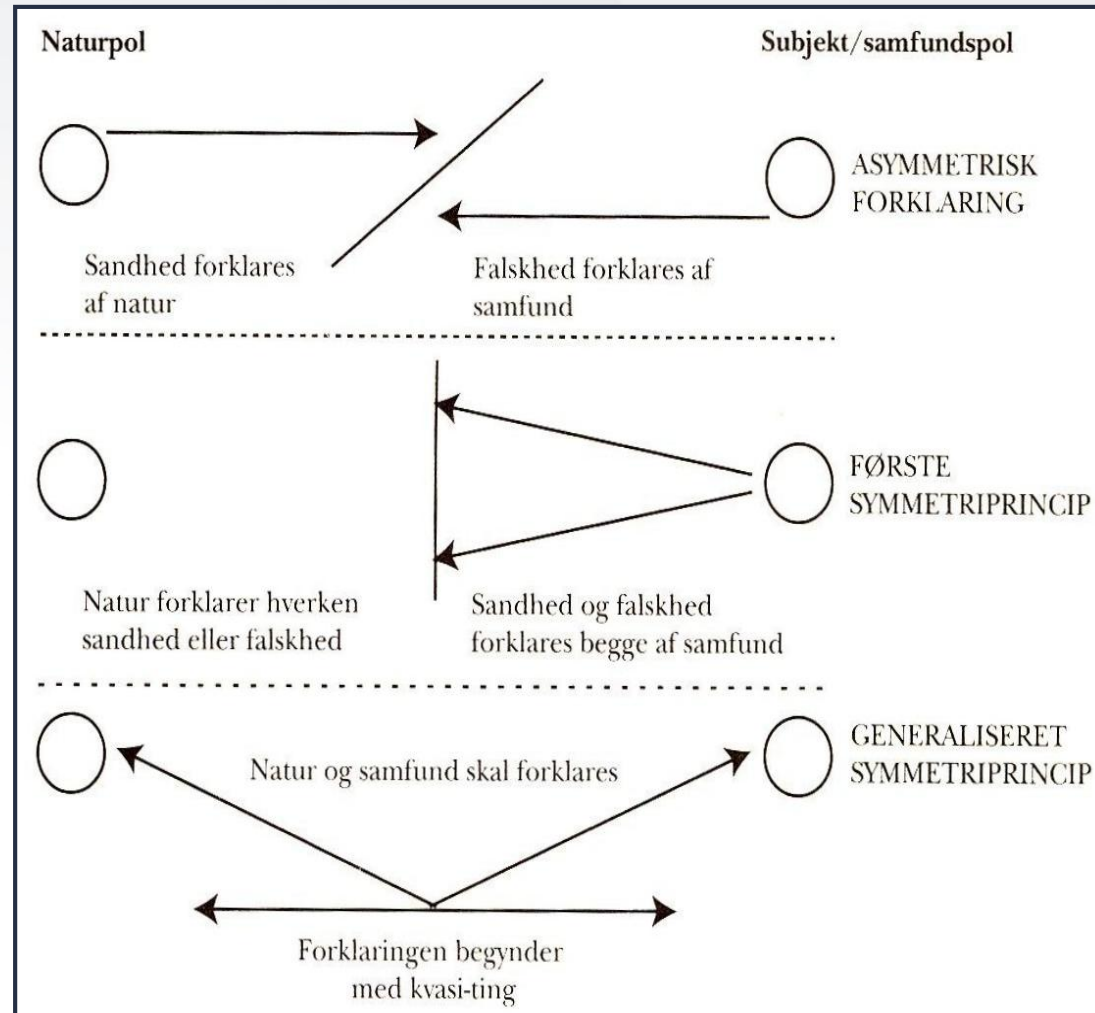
Naturpol

Subjekt/samfundspol

ASYMMETRISK FORKLARING

Sandhed forklares af natur

Falskhed forklares af samfund

FØRSTE SYMMETRIPRINCIP

Natur forklarer hverken sandhed eller falskhed

Sandhed og falskhed forklares begge af samfund

GENERALISERET SYMMETRIPRINCIP

Natur og samfund skal forklares

Forklaringen begynder med kvasi-ting